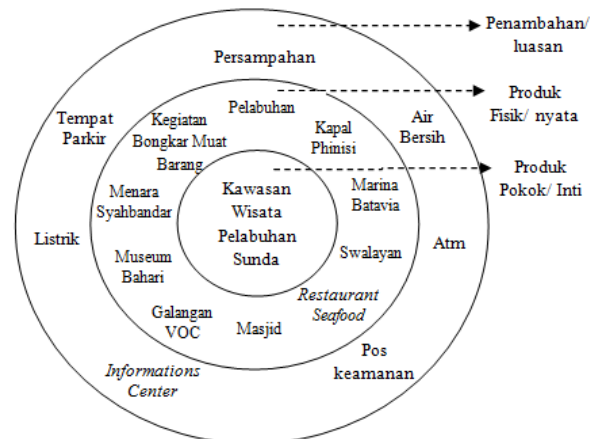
Penambahan/ luasan

Produk Fisik/ nyata

Produk Pokok/ Inti

Persampahan

Tempat Parkir

Air Bersih

Pelabuhan

Kegiatan Bongkar Muat Barang

Kapal Phinisi

Menara Syahbandar

Kawasan Wisata Pelabuhan Sunda

Marina Batavia

Listrik

Atm

Museum Bahari

Swalayan

Restaurant Seafood

Galangan VOC

Masjid

Pos keamanan

Informations Center